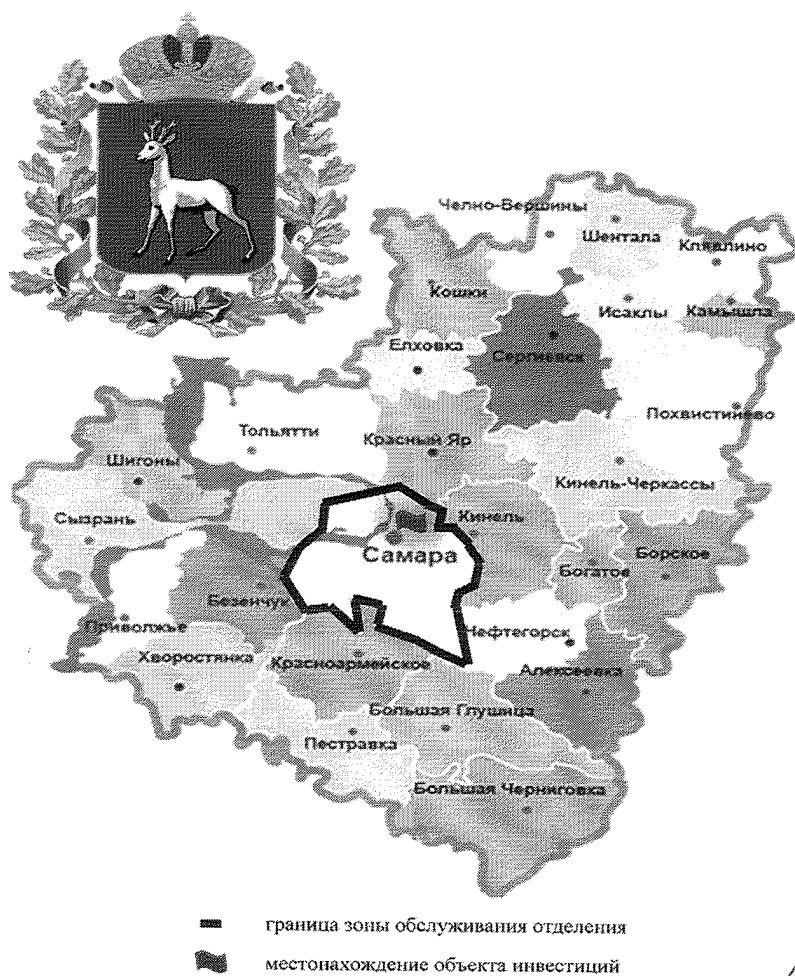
Челно-Вершины
Шентала
Клявлино
Кошки
Исаклы
Камышла
Елховка
Сергиевск
Похвистнево
Тольятти
Красный Яр
Шигоны
Кинель-Черкассы
Сызрань
Кинель
Самара
Борское
Богатое
Безенчук
Нефтегорск
Приволжье
Хворостянка
Красноармейское
Алексеевка
Большая Глушица
Пестравка
Большая Черниговка

граница зоны обслуживания отделения
местонахождение объекта инвестиций